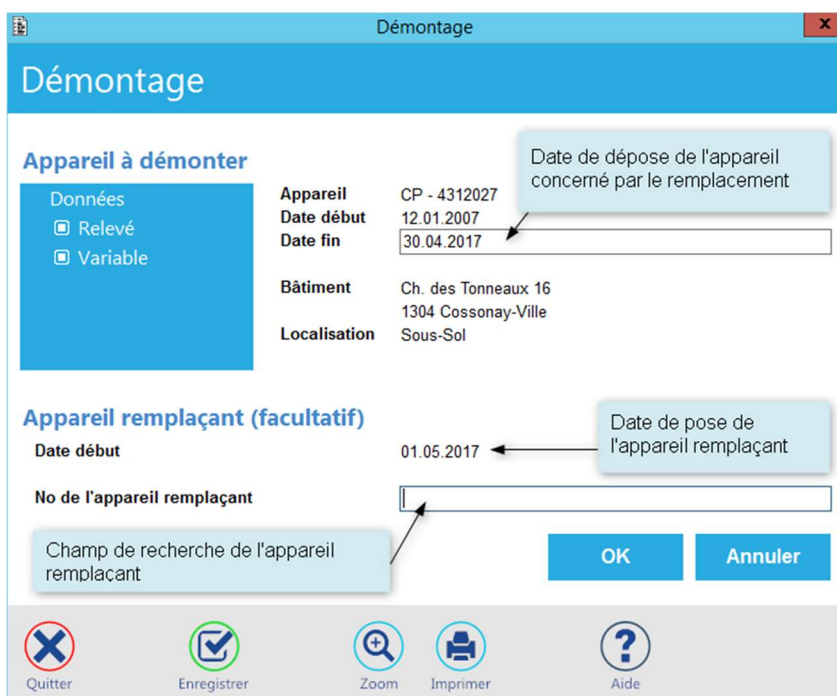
Démontage

Démontage

Appareil à démonter

Date de dépose de l'appareil concerné par le remplacement

Données
Relevé
Variable

| | |
|---|---|
| **Appareil** | CP - 4312027 |
| **Date début** | 12.01.2007 |
| **Date fin** | 30.04.2017 |
| **Bâtiment** | Ch. des Tonneaux 16<br>1304 Cossonay-Ville |
| **Localisation** | Sous-Sol |

Appareil remplaçant (facultatif)

Date de pose de l'appareil remplaçant

**Date début** 01.05.2017

**No de l'appareil remplaçant**

Champ de recherche de l'appareil remplaçant

OK
Annuler

Quitter
Enregistrer
Zoom
Imprimer
Aide